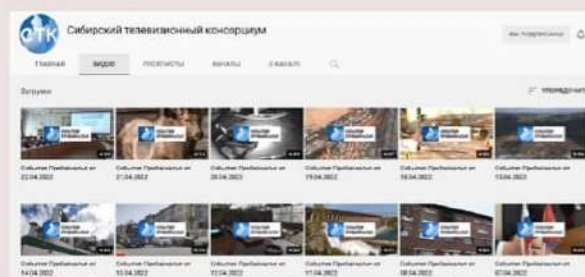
СТК Сибирский телевизионный консорциум

ГЛАВНАЯ ВИДЕО ПЛЕЙЛИСТЫ КАНАЛЫ О КАНАЛЕ

Загрузки

События Прибайкалья от 22.04.2022

События Прибайкалья от 21.04.2022

События Прибайкалья от 20.04.2022

События Прибайкалья от 19.04.2022

События Прибайкалья от 18.04.2022

События Прибайкалья от 15.04.2022

События Прибайкалья от 14.04.2022

События Прибайкалья от 13.04.2022

События Прибайкалья от 12.04.2022

События Прибайкалья от 11.04.2022

События Прибайкалья от 08.04.2022

События Прибайкалья от 07.04.2022